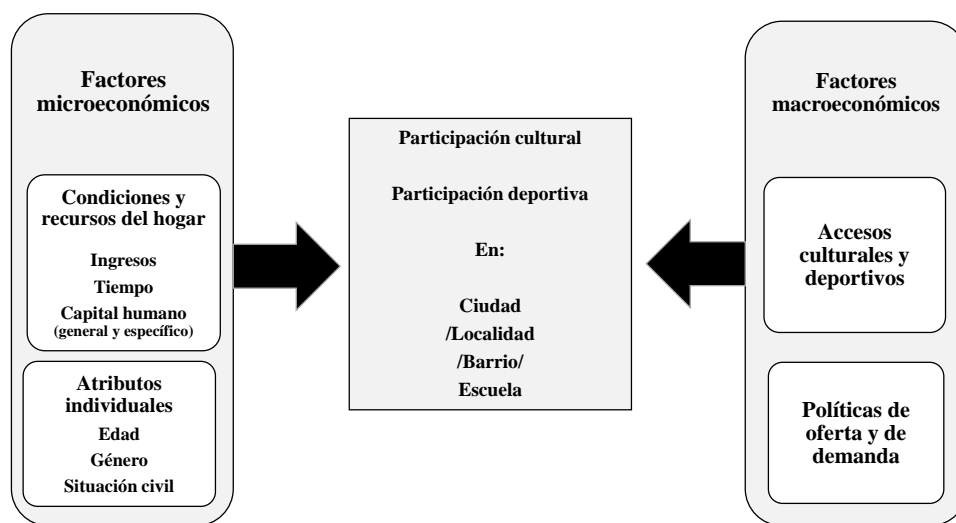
Factores microeconómicos

Condiciones y recursos del hogar

Ingresos

Tiempo

Capital humano (general y específico)

Atributos individuales

Edad

Género

Situación civil

Participación cultural

Participación deportiva

En:

Ciudad /Localidad /Barrio/ Escuela

Factores macroeconómicos

Accesos culturales y deportivos

Políticas de oferta y de demanda